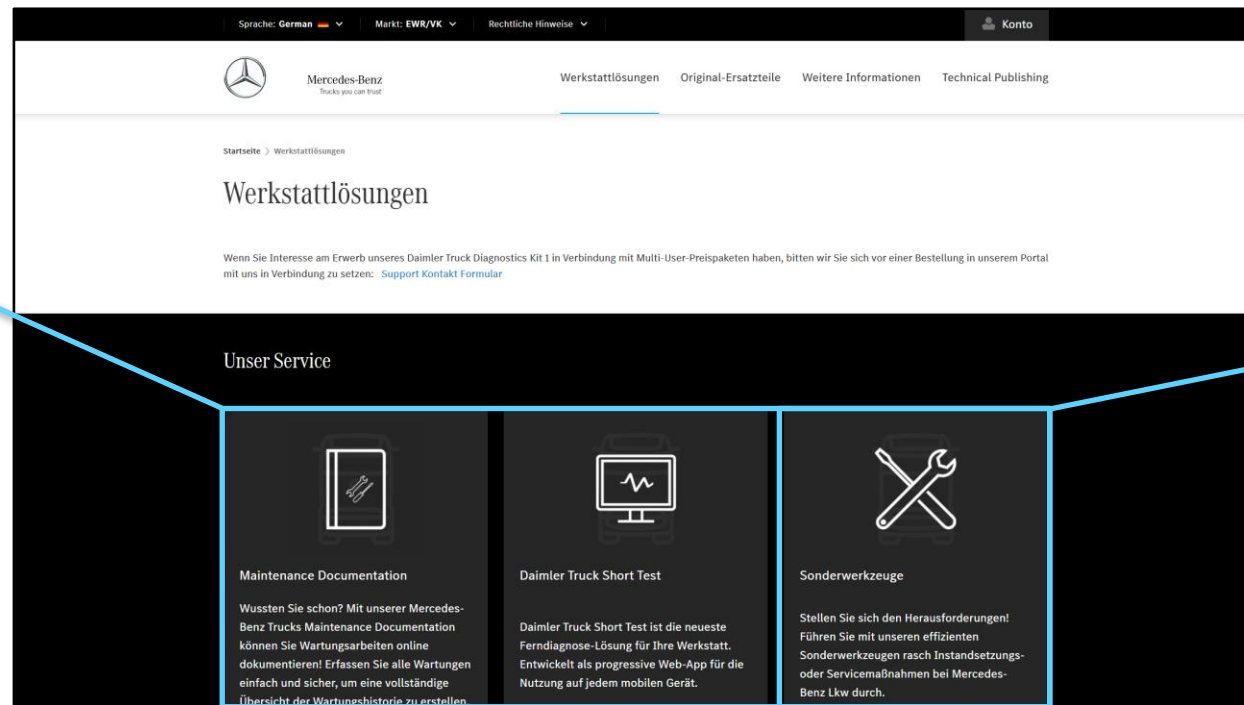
Sprache: German Markt: EWR/VK Rechtliche Hinweise Konto

Mercedes-Benz
Trucks you can trust

Werkstattlösungen Original-Ersatzteile Weitere Informationen Technical Publishing

Startseite > Werkstattlösungen

Werkstattlösungen

Wenn Sie Interesse am Erwerb unseres Daimler Truck Diagnostics Kit 1 in Verbindung mit Multi-User-Preispaketen haben, bitten wir Sie sich vor einer Bestellung in unserem Portal mit uns in Verbindung zu setzen: Support Kontakt Formular

Unser Service

Maintenance Documentation

Wussten Sie schon? Mit unserer Mercedes-Benz Trucks Maintenance Documentation können Sie Wartungsarbeiten online dokumentieren! Erfassen Sie alle Wartungen einfach und sicher, um eine vollständige Übersicht der Wartungshistorie zu erstellen.

Daimler Truck Short Test

Daimler Truck Short Test ist die neueste Ferndiagnose-Lösung für Ihre Werkstatt. Entwickelt als progressive Web-App für die Nutzung auf jedem mobilen Gerät.

Sonderwerkzeuge

Stellen Sie sich den Herausforderungen! Führen Sie mit unseren effizienten Sonderwerkzeugen rasch Instandsetzungs- oder Servicemaßnahmen bei Mercedes-Benz Lkw durch.